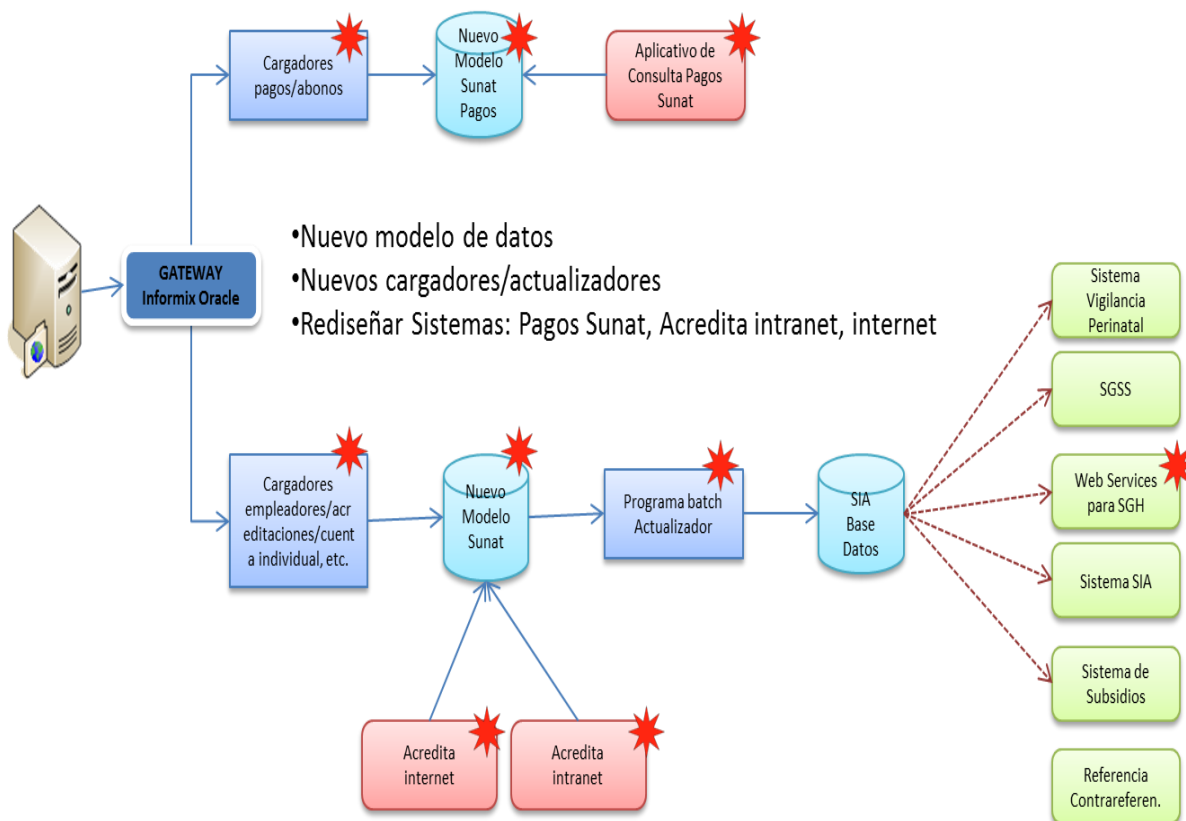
Cargadores pagos/abonos

Nuevo Modelo Sunat Pagos

Aplicativo de Consulta Pagos Sunat

GATEWAY Informix Oracle

•Nuevo modelo de datos
•Nuevos cargadores/actualizadores
•Rediseñar Sistemas: Pagos Sunat, Acredita intranet, internet

Sistema Vigilancia Perinatal

SGSS

Cargadores empleadores/acreditaciones/cuenta individual, etc.

Nuevo Modelo Sunat

Programa batch Actualizador

SIA Base Datos

Web Services para SGH

Sistema SIA

Sistema de Subsidios

Acredita internet

Acredita intranet

Referencia Contrareferen.